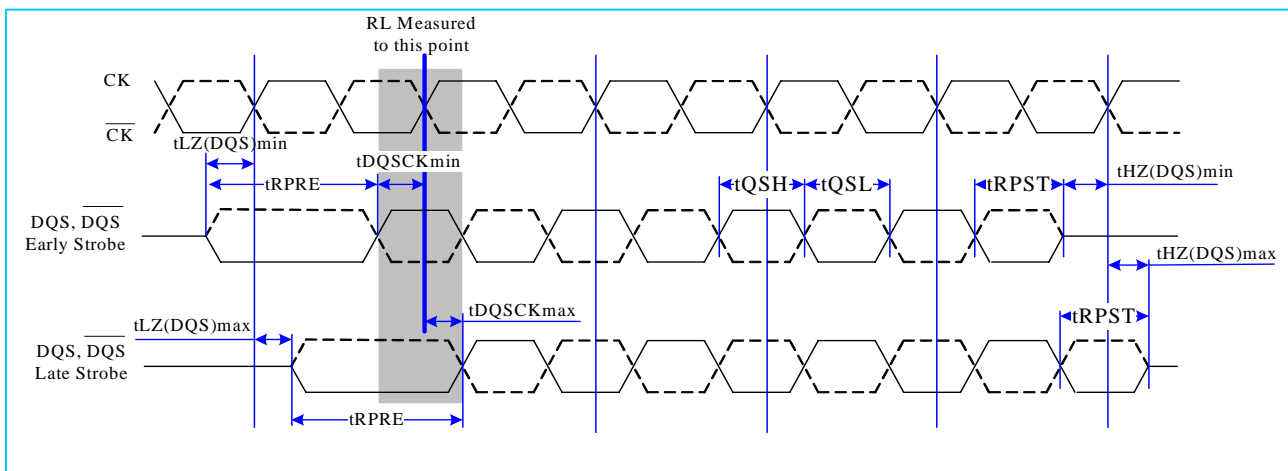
RL Measured to this point

CK

$\overline{CK}$

tLZ(DQS)min

tDQSCKmin

tRPRE

tQSH

tQSL

tRPST

tHZ(DQS)min

DQS, $\overline{DQS}$
Early Strobe

tHZ(DQS)max

tLZ(DQS)max

tDQSCKmax

tRPST

DQS, $\overline{DQS}$
Late Strobe

tRPRE